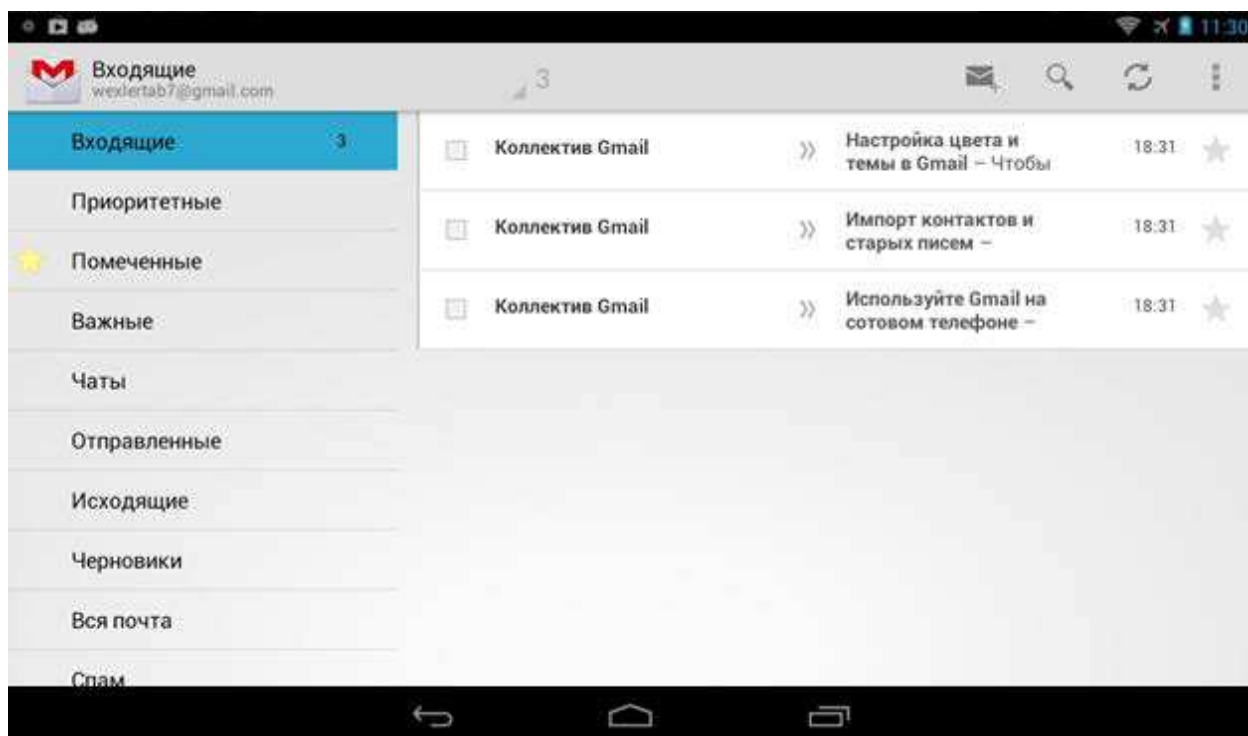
11:30

Входящие
wexlertab7@gmail.com

3

Входящие 3
Приоритетные
Помеченные
Важные
Чаты
Отправленные
Исходящие
Черновики
Вся почта
Спам

Коллектив Gmail
Настройка цвета и темы в Gmail – Чтобы
18:31

Коллектив Gmail
Импорт контактов и старых писем –
18:31

Коллектив Gmail
Используйте Gmail на сотовом телефоне –
18:31